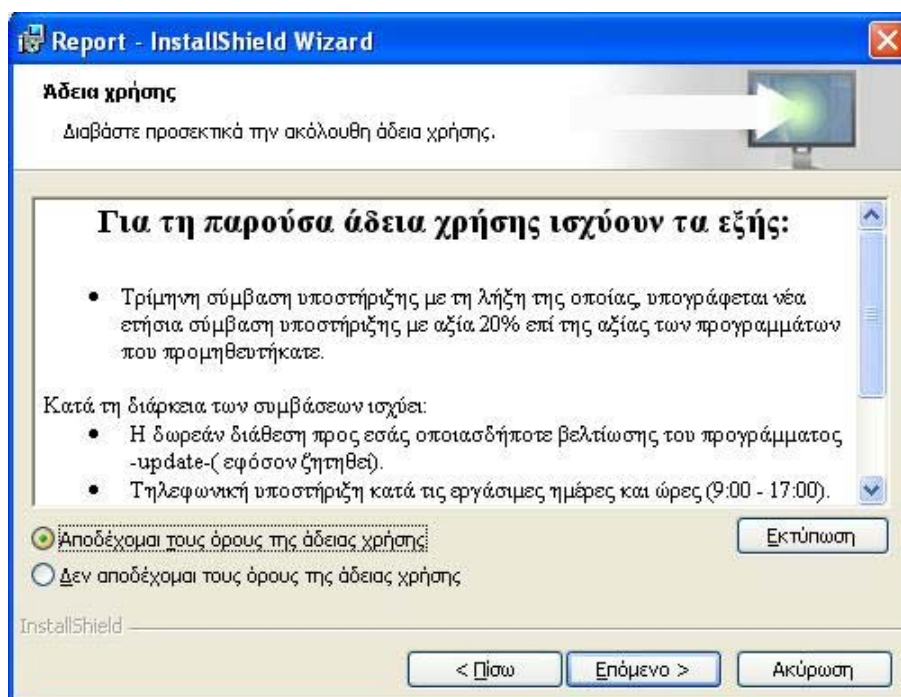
Report - InstallShield Wizard

Άδεια χρήσης

Διαβάστε προσεκτικά την ακόλουθη άδεια χρήσης.

Για τη παρούσα άδεια χρήσης ισχύουν τα εξής:

• Τρίμηνη σύμβαση υποστήριξης με τη λήξη της οποίας, υπογράφεται νέα ετήσια σύμβαση υποστήριξης με αξία 20% επί της αξίας των προγραμμάτων που προμηθευτήκατε.

Κατά τη διάρκεια των συμβάσεων ισχύει:

• Η δωρεάν διάθεση προς εσάς οποιασδήποτε βελτίωσης του προγράμματος -update-( εφόσον ζητηθεί).

• Τηλεφωνική υποστήριξη κατά τις εργάσιμες ημέρες και ώρες (9:00 - 17:00).

Αποδέχομαι τους όρους της άδειας χρήσης

Δεν αποδέχομαι τους όρους της άδειας χρήσης

Εκτύπωση

InstallShield

< Πίσω

Επόμενο >

Ακύρωση